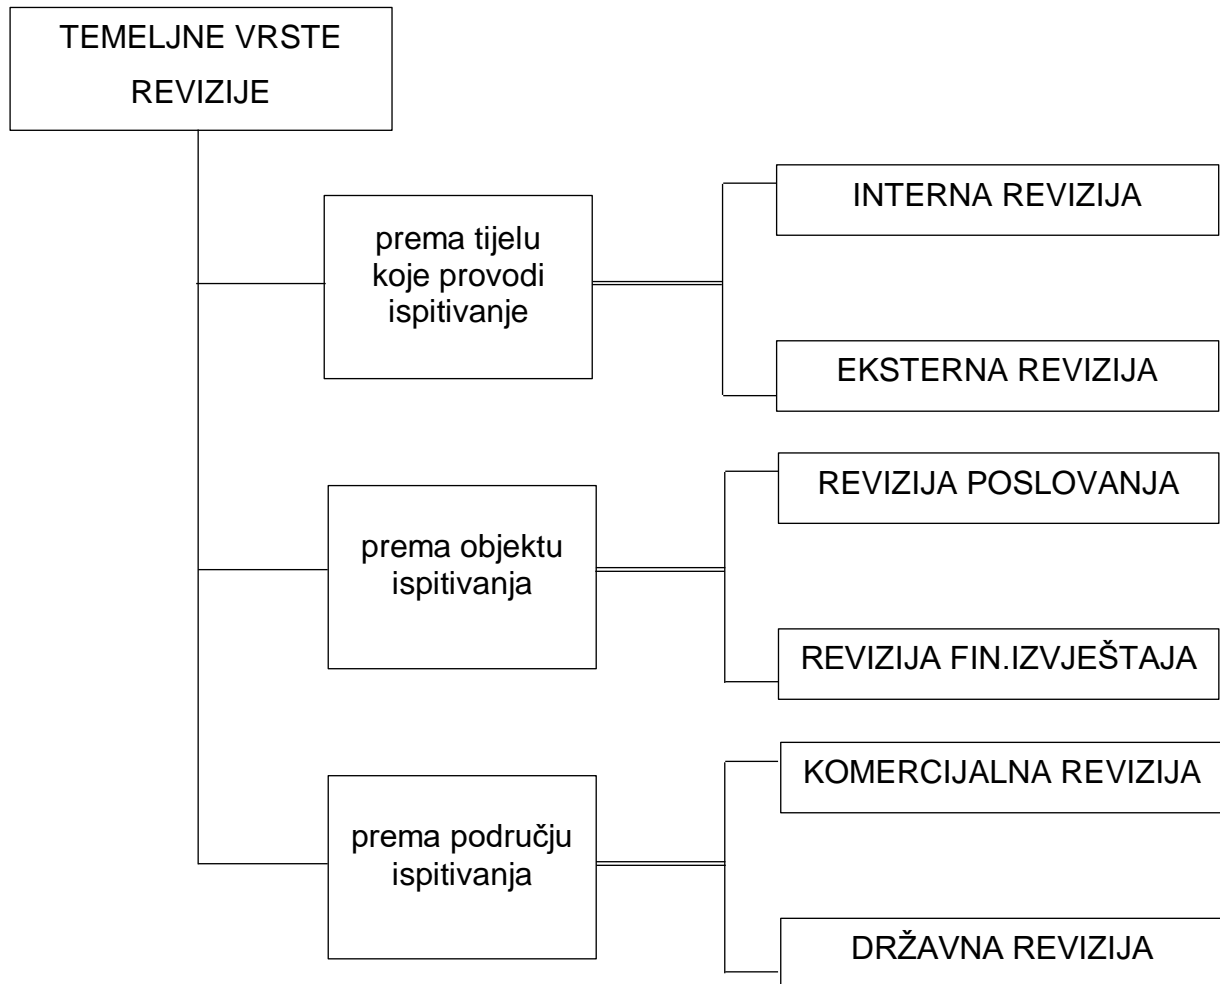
TEMELJNE VRSTE REVIZIJE

prema tijelu koje provodi ispitivanje

INTERNA REVIZIJA

EKSTERNA REVIZIJA

prema objektu ispitivanja

REVIZIJA POSLOVANJA

REVIZIJA FIN.IZVJEŠTAJA

prema području ispitivanja

KOMERCIJALNA REVIZIJA

DRŽAVNA REVIZIJA